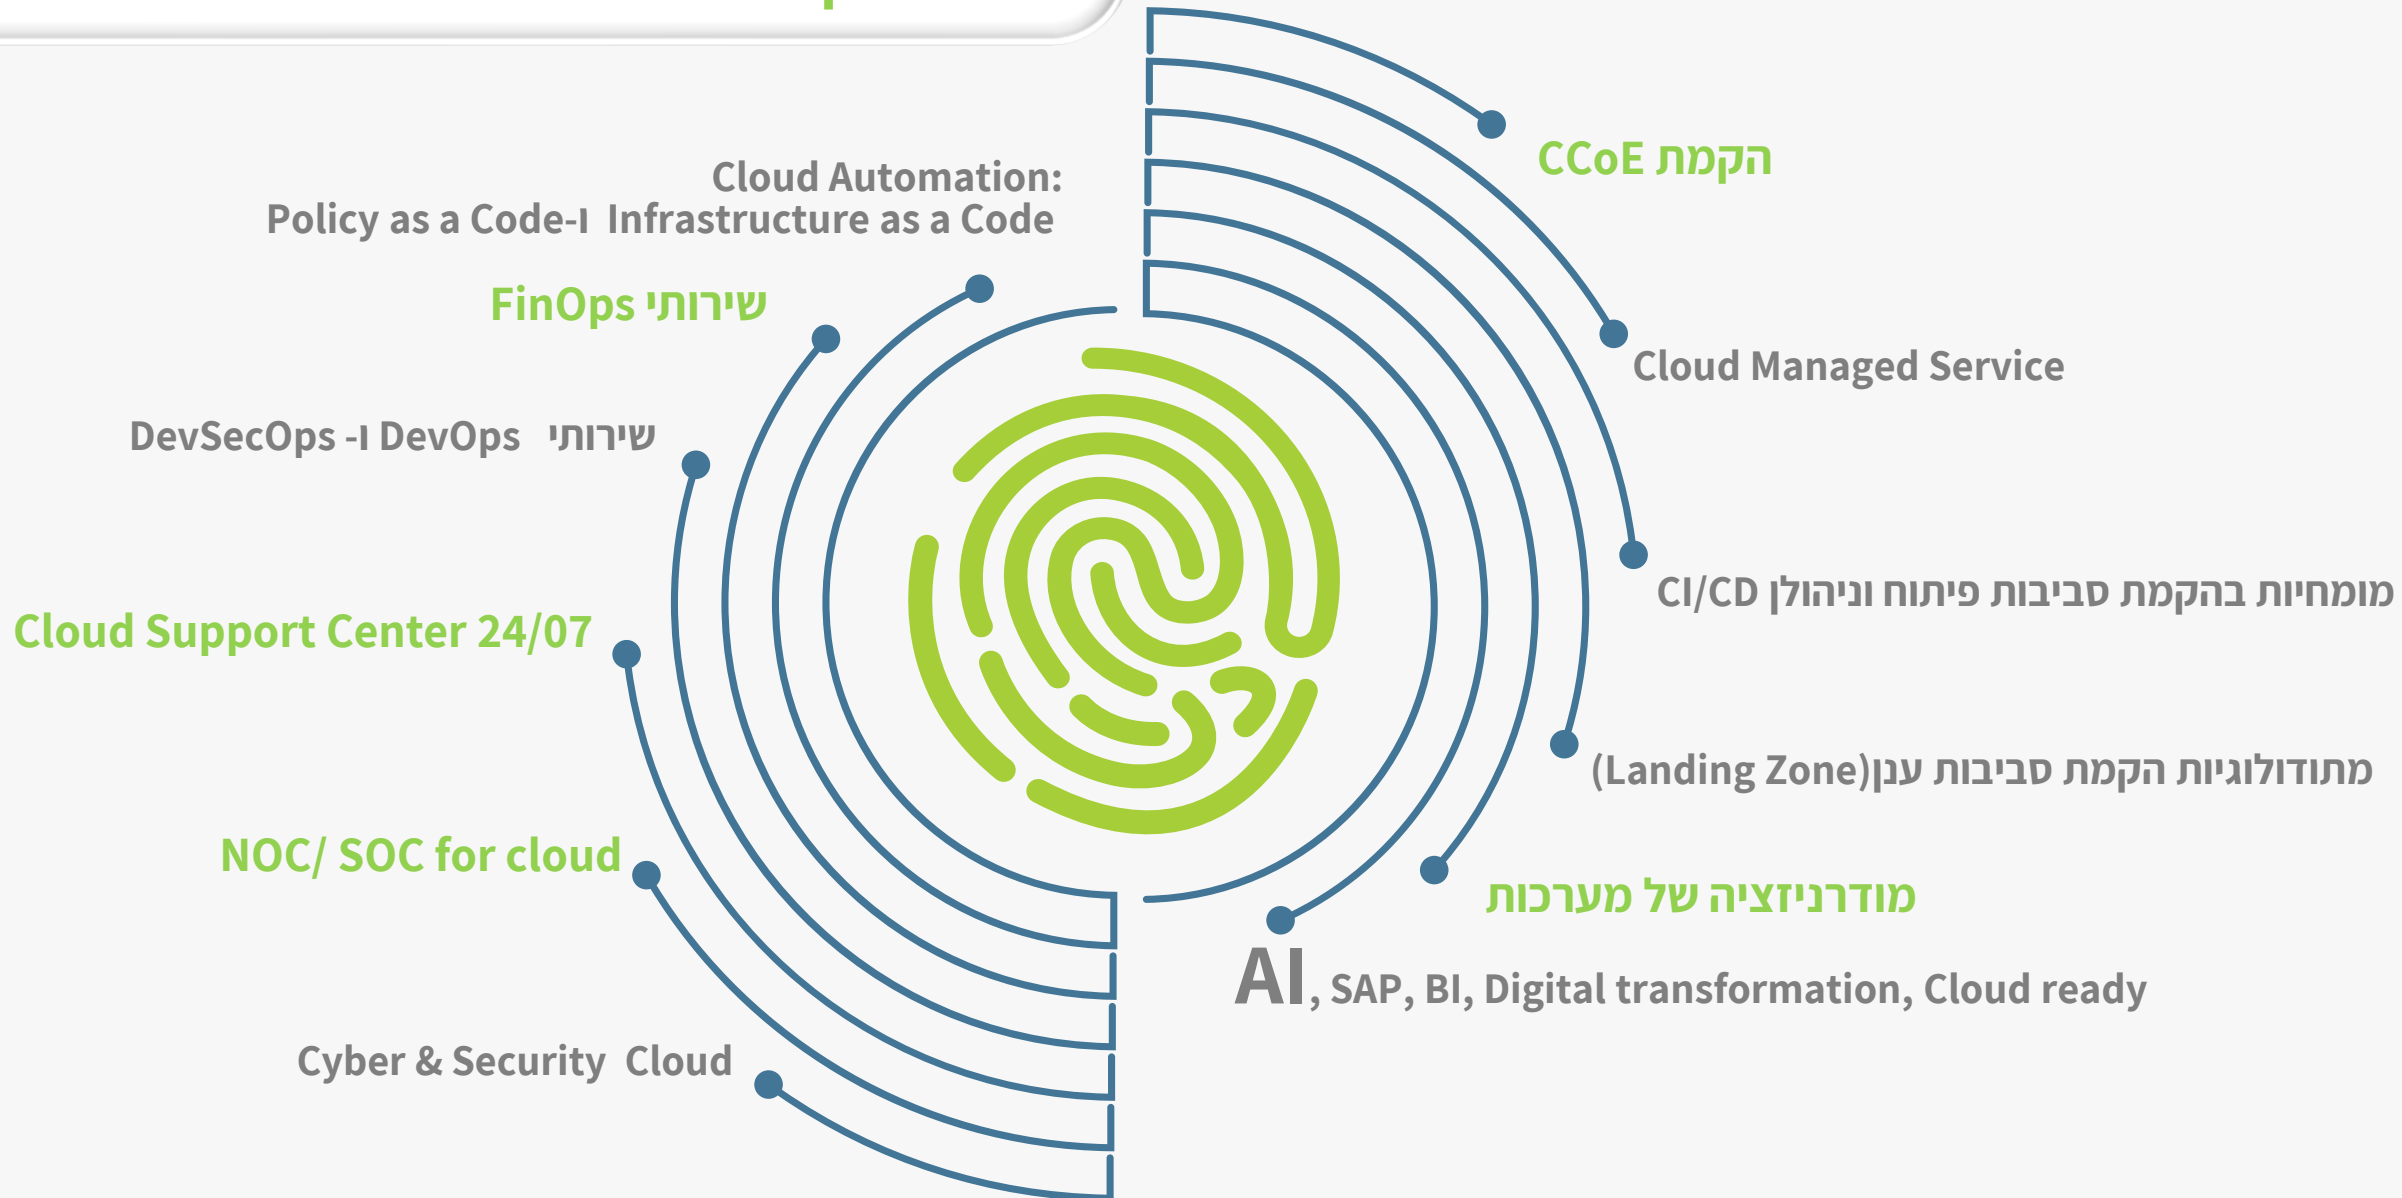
הקמת CCoE

Cloud Automation:
Infrastructure as a Code ו-Policy as a Code

שירותי FinOps

Cloud Managed Service

שירותי DevOps ו- DevSecOps

מומחיות בהקמת סביבות פיתוח וניהול CI/CD

Cloud Support Center 24/07

מתודולוגיות הקמת סביבות ענן(Landing Zone)

NOC/ SOC for cloud

מודרניזציה של מערכות

AI, SAP, BI, Digital transformation, Cloud ready

Cyber & Security Cloud